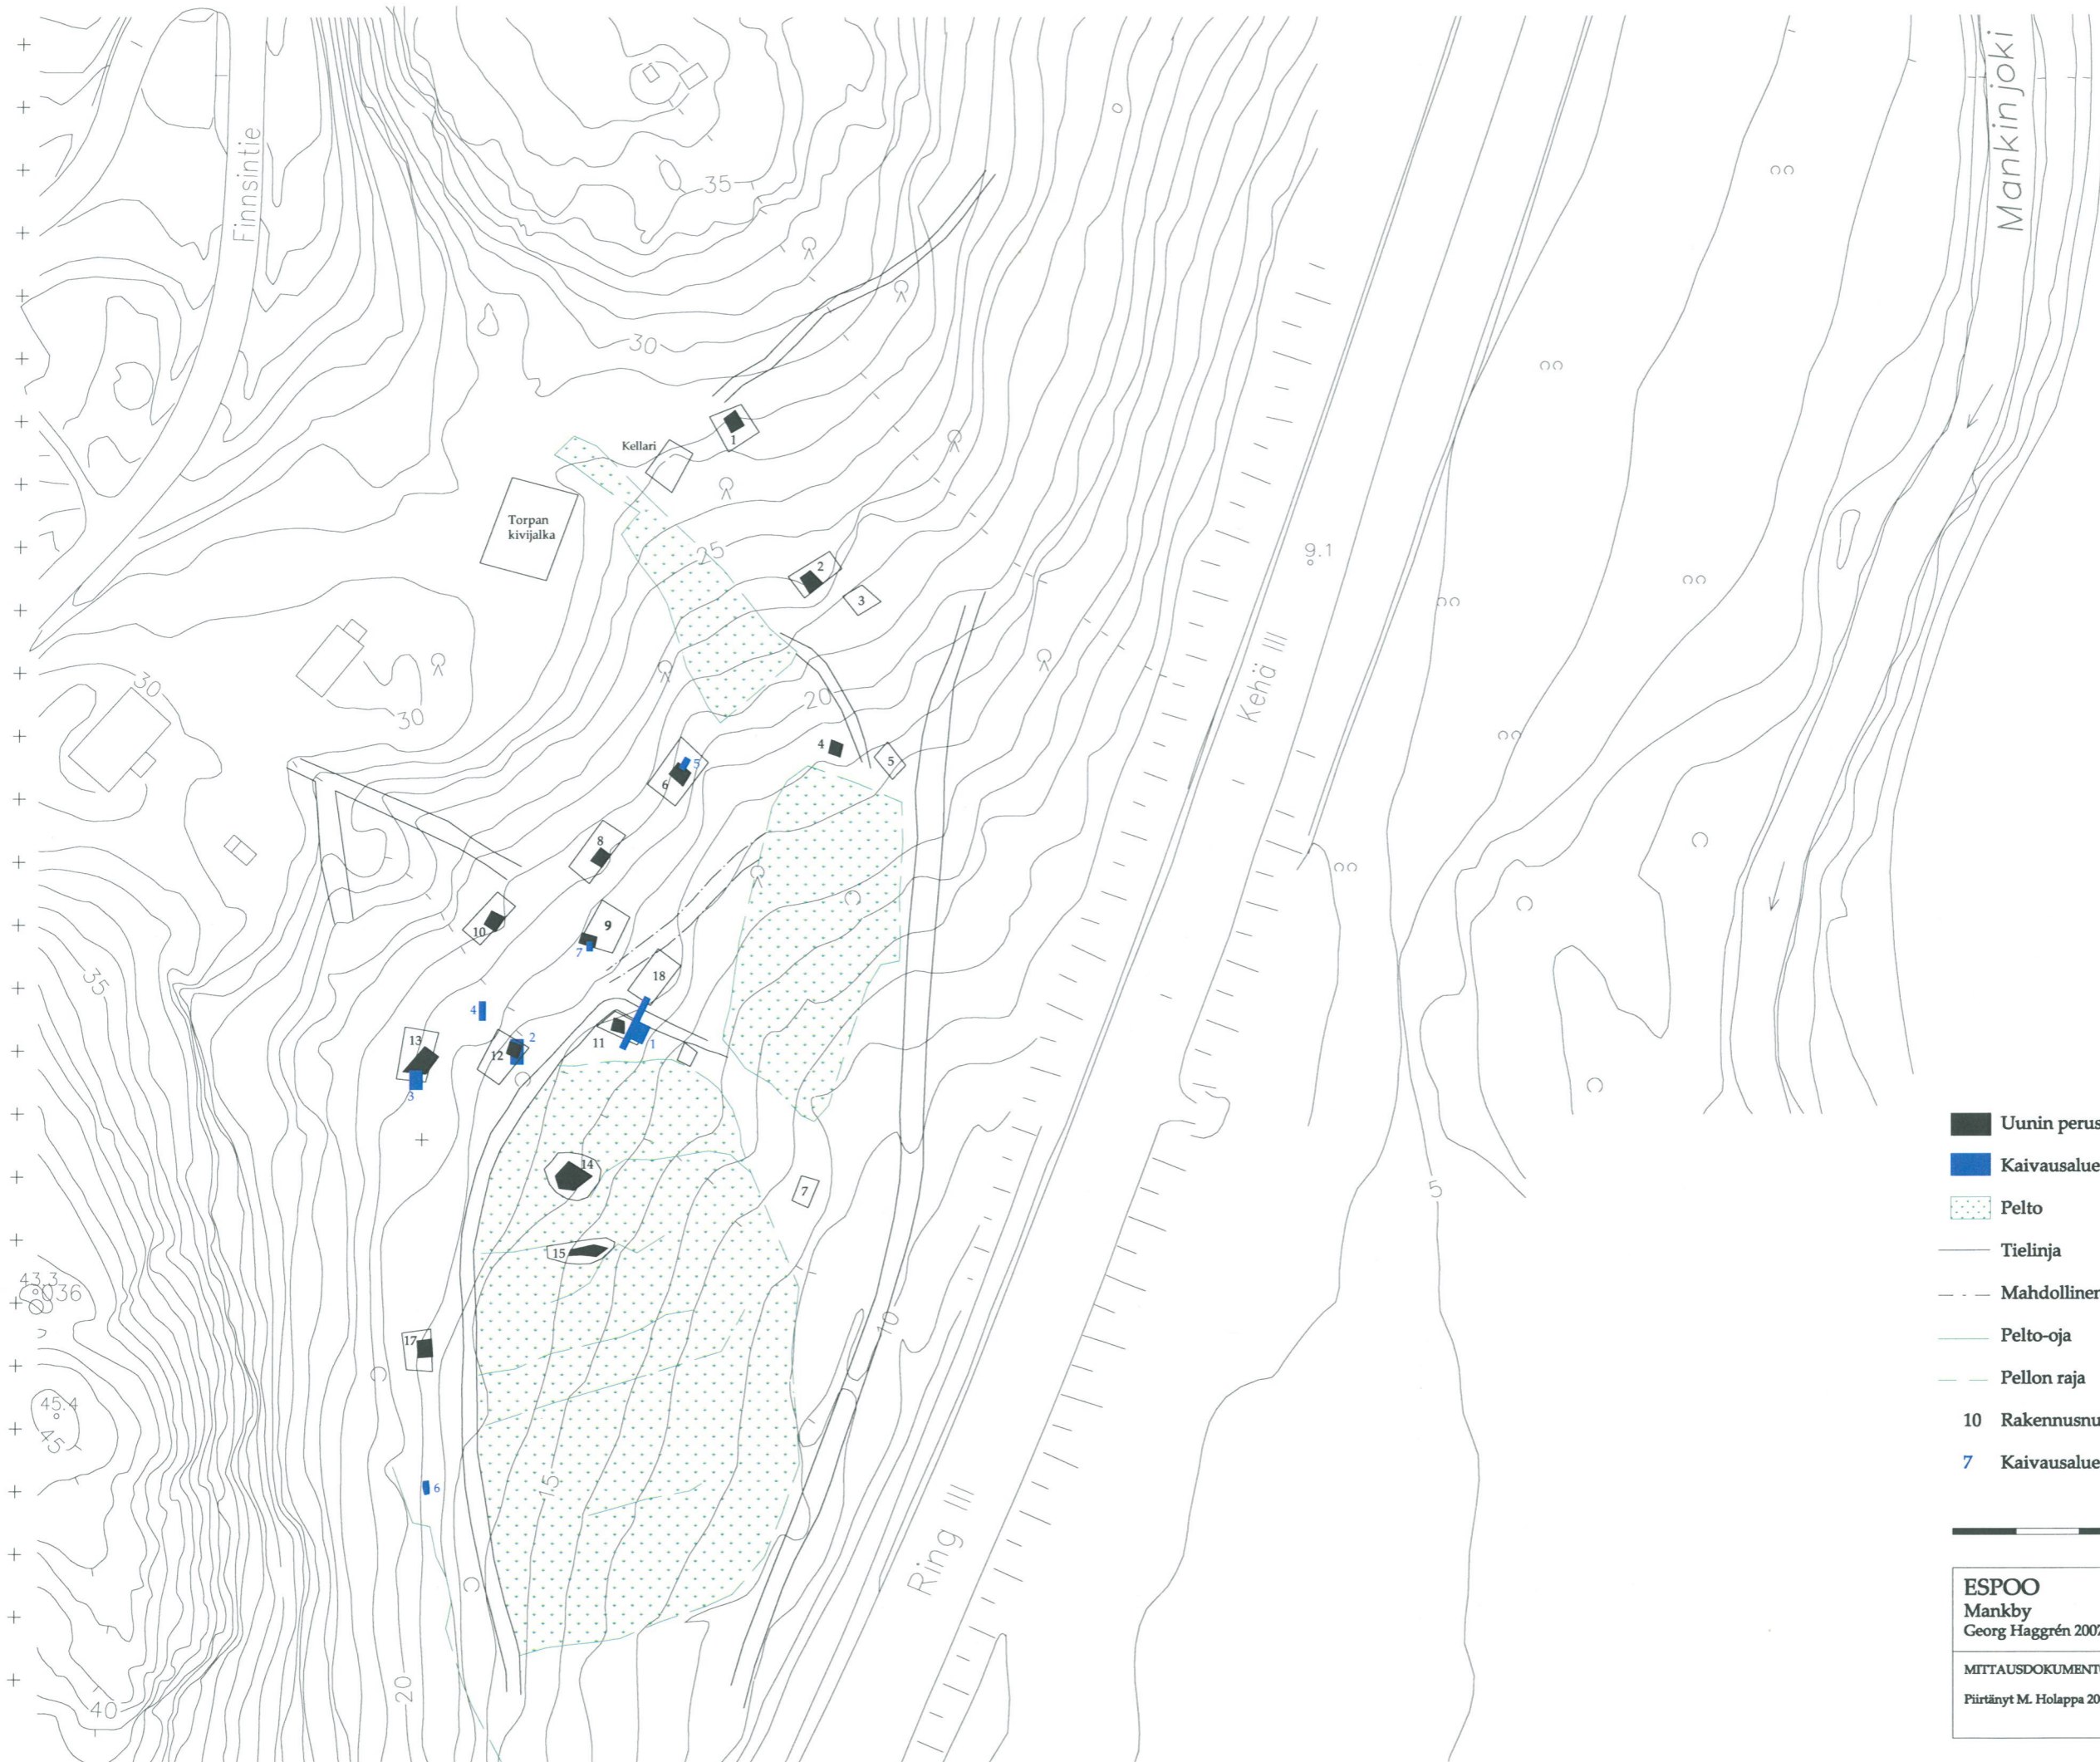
Finnsintie

Mankinjoki

35

30

Kellari

Torpan kivijalka

25

20

30

30

35

9.1

Kehä III

Ring III

10

15

20

40

43.3

36

45.4

45

5

1 2 3 4 5 6 7 8 9 10 11 12 13 14 15 17 18

1 2 3 4 5 6 7

Uunin perus

Kaivausalue

Pelto

Tielinja

Mahdolliner

Pelto-oja

Pellon raja

10 Rakennusnu

7 Kaivausalue

ESPOO
Mankby
Georg Haggrén 200

MITTAUSDOKUMENT

Piirtänyt M. Holappa 20